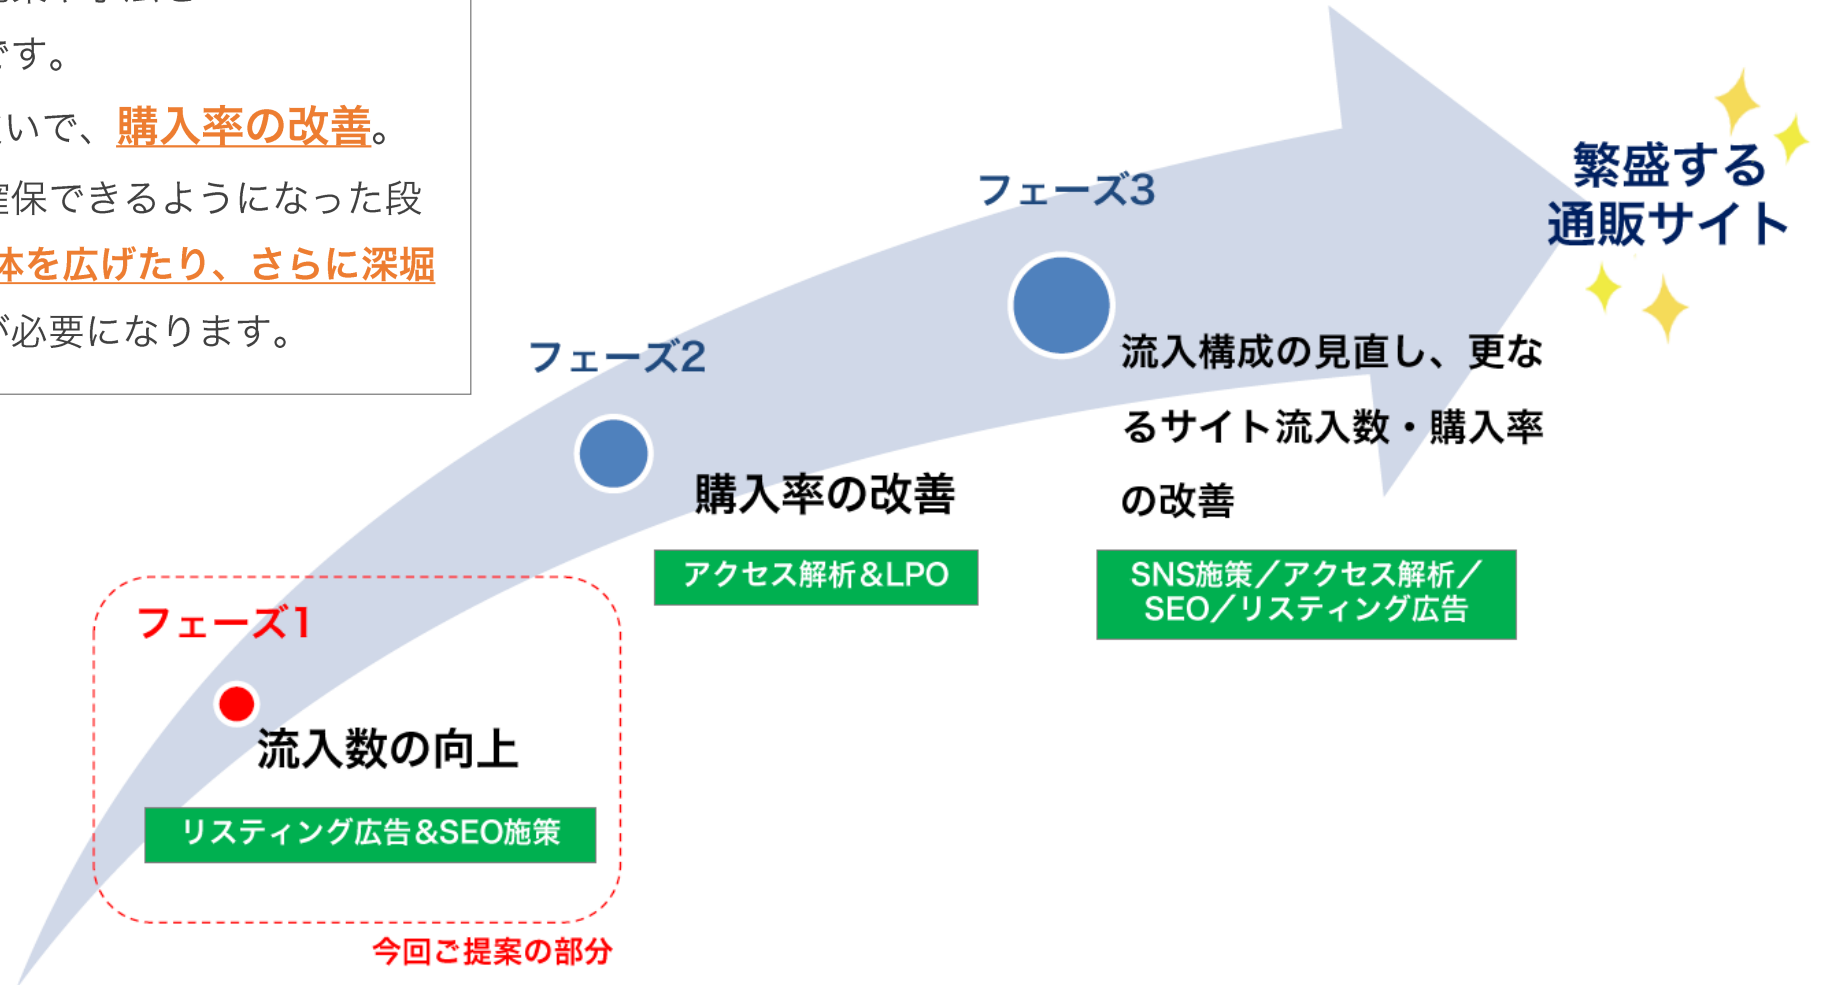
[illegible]
です。
いで、購入率の改善。
確保できるようになった段
体を広げたり、さらに深堀
が必要になります。

フェーズ3

繁盛する
通販サイト

フェーズ2

流入構成の見直し、更なるサイト流入数・購入率の改善

購入率の改善

アクセス解析&LPO

SNS施策／アクセス解析／SEO／リスティング広告

フェーズ1

流入数の向上

リスティング広告&SEO施策

今回ご提案の部分